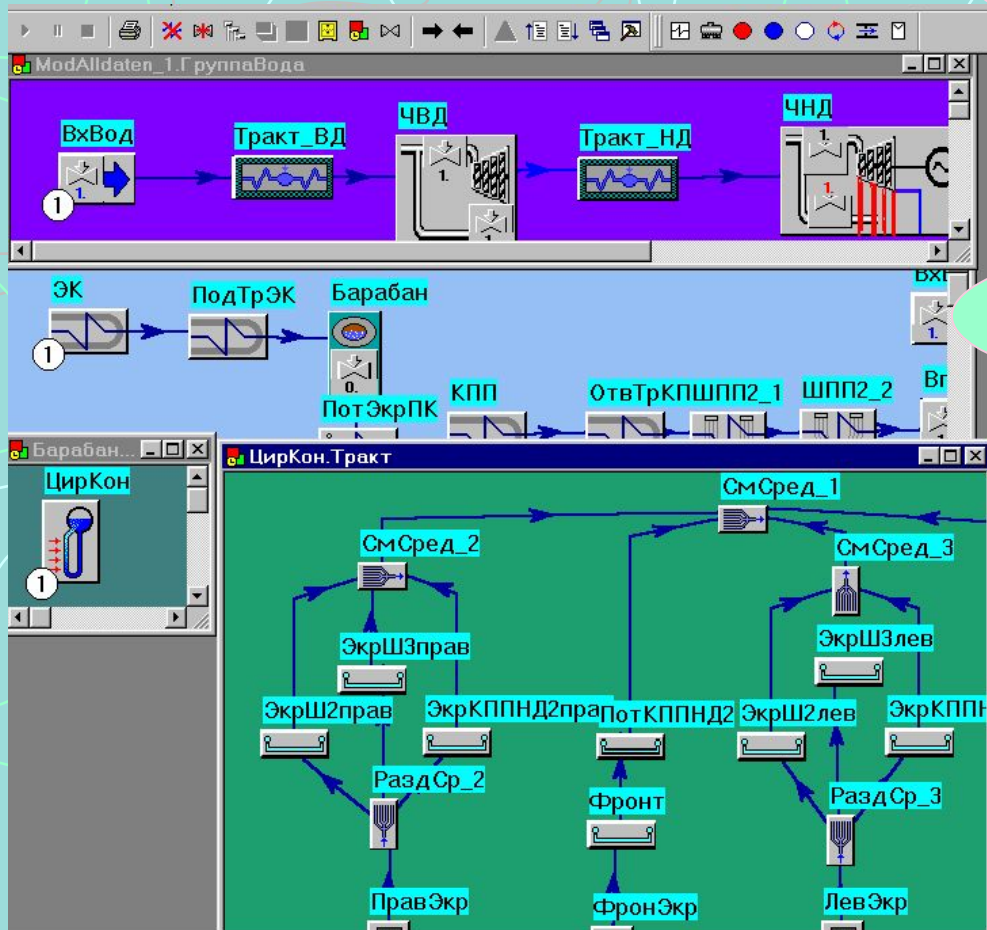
ModAlldaten_1.ГруппаВода

ВхВод
1
Тракт_ВД
ЧВД
1.
Тракт_НД
ЧНД
1.
1.

ЭК
1
ПодТрЭК
Барабан
0.
ВхВ
1.
ПотЭкрПК
КПП
ОтвТрКПШПП2_1
ШПП2_2
Вп

Барабан...
ЦирКон
1

ЦирКон.Тракт
СмСред_1
СмСред_2
СмСред_3
ЭкрШ3прав
ЭкрШ3лев
ЭкрШ2прав
ЭкрКППНД2пра
ПотКППНД2
ЭкрШ2лев
ЭкрКППН
РаздСр_2
Фронт
РаздСр_3
ПравЭкр
ФронЭкр
ЛевЭкр